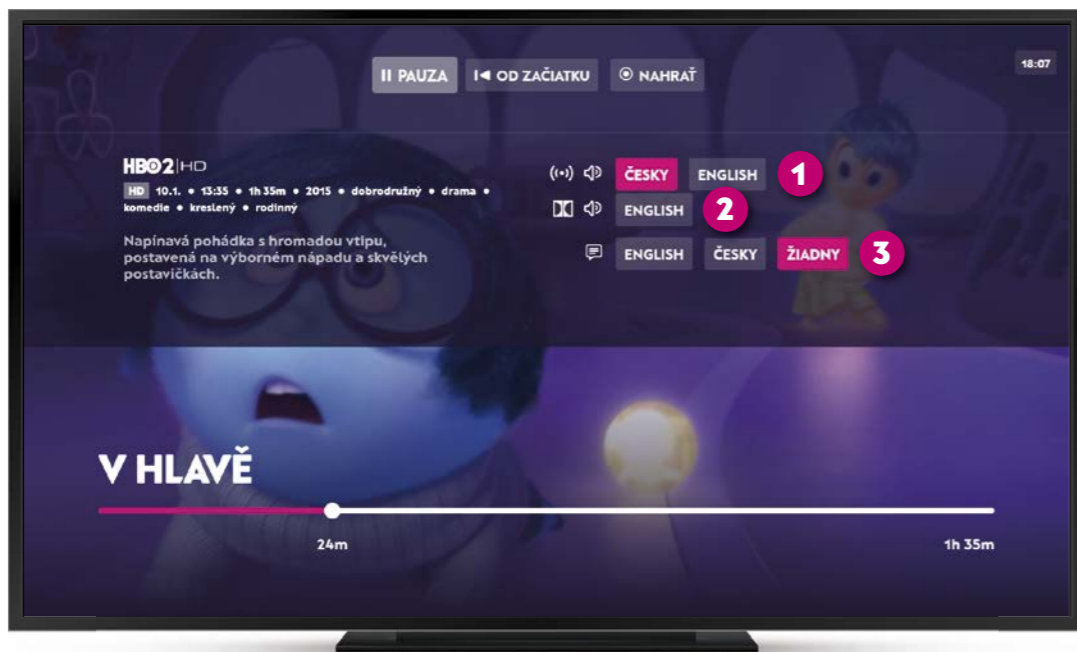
II PAUZA
I◀ OD ZAČIATKU
◉ NAHRAŤ

18:07

HBO2 | HD
HD 10.1. • 13:35 • 1h 35m • 2015 • dobrodružný • drama • komedie • kreslený • rodinný

Napínavá pohádka s hromadou vtipu, postavená na výborném nápadu a skvělých postavičkách.

ČESKY ENGLISH 1
ENGLISH 2
ENGLISH ČESKY ŽIADNY 3

V HLAVĚ

24m
1h 35m